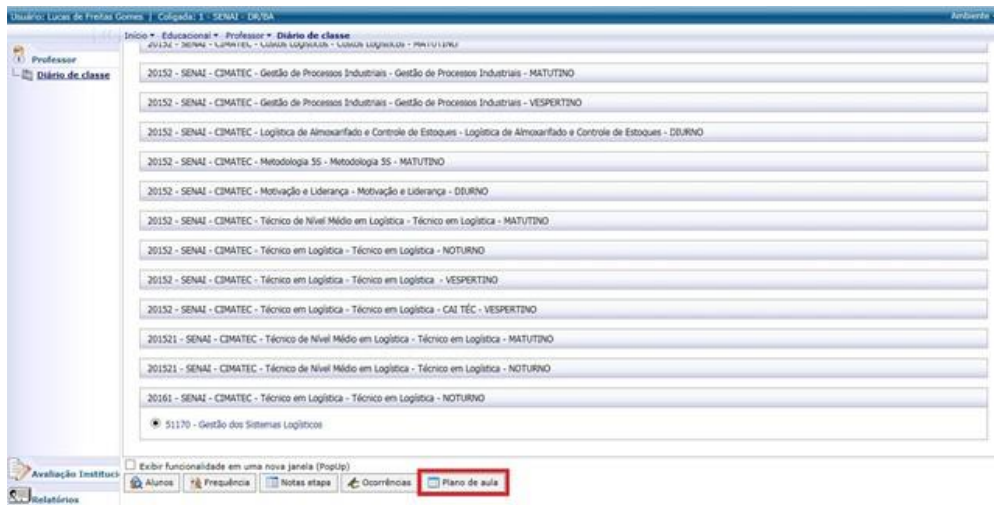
Usuário: Lucas de Freitas Gomes | Coligada: 1 - SENAI - DR/BA

Ambiente

Início ▾ Educacional ▾ Professor ▾ Diário de classe

Professor

Diário de classe

20152 - SENAI - CIMATEC - Custos Logísticos - Custos Logísticos - MATUTINO

20152 - SENAI - CIMATEC - Gestão de Processos Industriais - Gestão de Processos Industriais - MATUTINO

20152 - SENAI - CIMATEC - Gestão de Processos Industriais - Gestão de Processos Industriais - VESPERTINO

20152 - SENAI - CIMATEC - Logística de Almoxarifado e Controle de Estoques - Logística de Almoxarifado e Controle de Estoques - DIURNO

20152 - SENAI - CIMATEC - Metodologia 5S - Metodologia 5S - MATUTINO

20152 - SENAI - CIMATEC - Motivação e Liderança - Motivação e Liderança - DIURNO

20152 - SENAI - CIMATEC - Técnico de Nível Médio em Logística - Técnico em Logística - MATUTINO

20152 - SENAI - CIMATEC - Técnico em Logística - Técnico em Logística - NOTURNO

20152 - SENAI - CIMATEC - Técnico em Logística - Técnico em Logística - VESPERTINO

20152 - SENAI - CIMATEC - Técnico em Logística - Técnico em Logística - CAI TÉC - VESPERTINO

201521 - SENAI - CIMATEC - Técnico de Nível Médio em Logística - Técnico em Logística - MATUTINO

201521 - SENAI - CIMATEC - Técnico de Nível Médio em Logística - Técnico em Logística - NOTURNO

20161 - SENAI - CIMATEC - Técnico em Logística - Técnico em Logística - NOTURNO

51170 - Gestão dos Sistemas Logísticos

Avaliação Instituci

Relatórios

Exibir funcionalidade em uma nova janela (PopUp)

Alunos | Frequência | Notas etapa | Ocorrências | Plano de aula